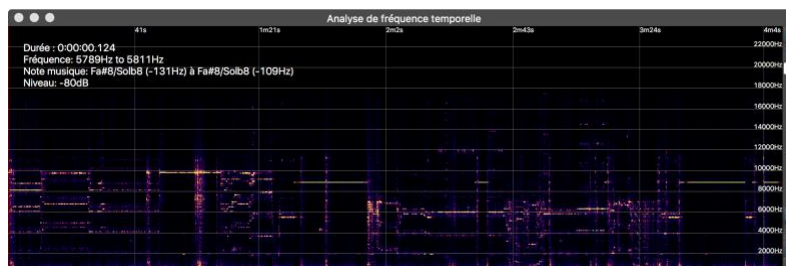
Analyse de fréquence temporelle

41s
1m21s
2m2s
2m43s
3m24s
4m4s

Durée : 0:00:00.124
Fréquence: 5789Hz to 5811Hz
Note musique: Fa#8/Solb8 (-131Hz) à Fa#8/Solb8 (-109Hz)
Niveau: -80dB

22000Hz
20000Hz
18000Hz
16000Hz
14000Hz
12000Hz
10000Hz
8000Hz
6000Hz
4000Hz
2000Hz